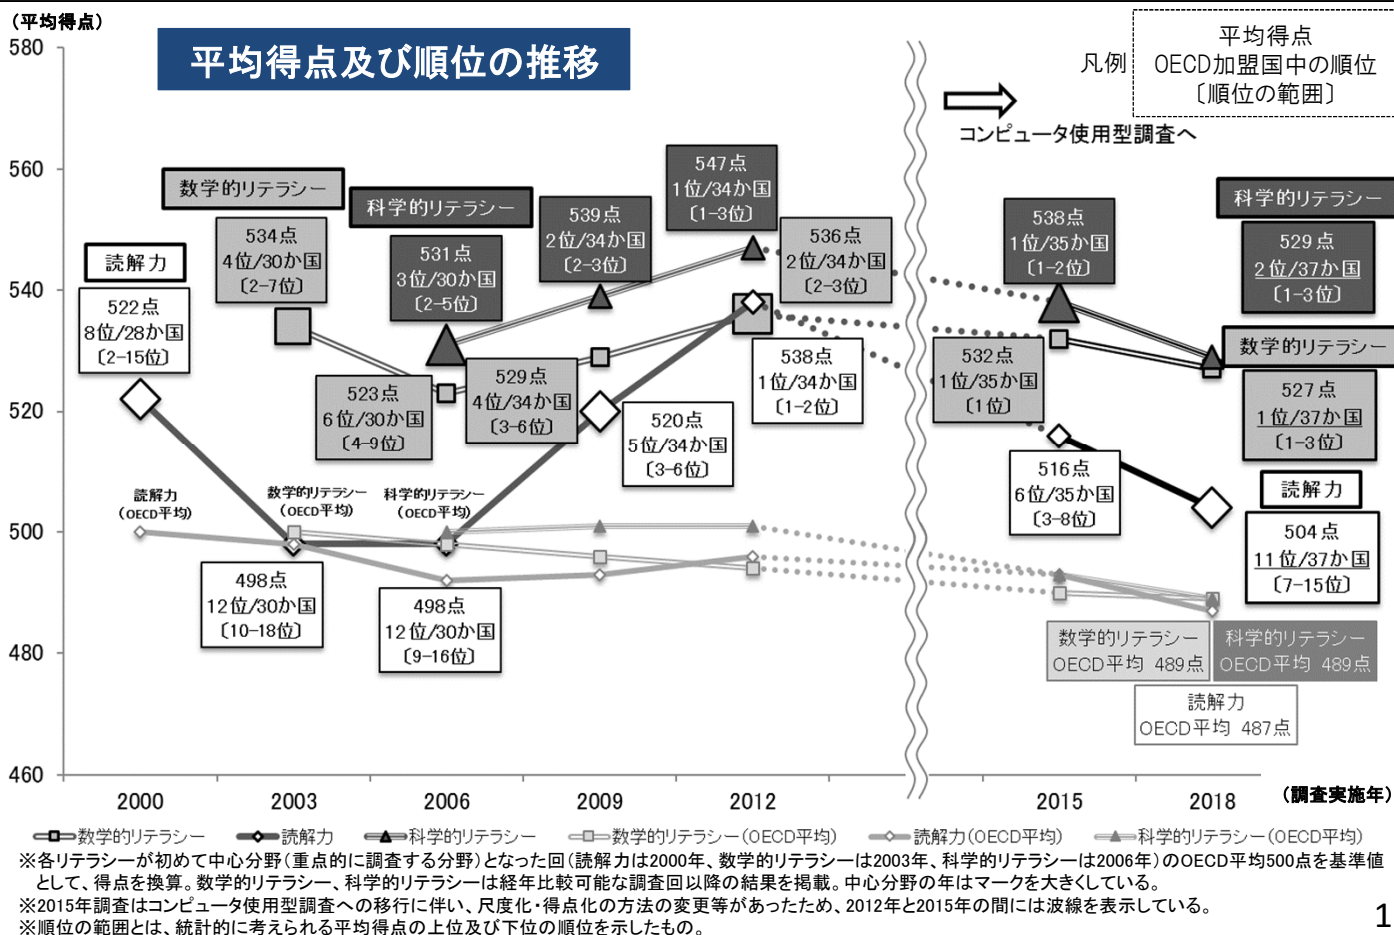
（平均得点）

平均得点及び順位の推移

凡例
平均得点
OECD加盟国中の順位
〔順位の範囲〕

コンピュータ使用型調査へ

580
560
540
520
500
480
460

数学的リテラシー
科学的リテラシー
読解力

522点
8位/28か国
〔2-15位〕

534点
4位/30か国
〔2-7位〕

531点
3位/30か国
〔2-5位〕

539点
2位/34か国
〔2-3位〕

547点
1位/34か国
〔1-3位〕

536点
2位/34か国
〔2-3位〕

523点
6位/30か国
〔4-9位〕

529点
4位/34か国
〔3-6位〕

538点
1位/34か国
〔1-2位〕

520点
5位/34か国
〔3-6位〕

読解力
（OECD平均）

数学的リテラシー
（OECD平均）

科学的リテラシー
（OECD平均）

498点
12位/30か国
〔10-18位〕

498点
12位/30か国
〔9-16位〕

538点
1位/35か国
〔1-2位〕

532点
1位/35か国
〔1位〕

516点
6位/35か国
〔3-8位〕

科学的リテラシー

529点
2位/37か国
〔1-3位〕

数学的リテラシー

527点
1位/37か国
〔1-3位〕

読解力

504点
11位/37か国
〔7-15位〕

数学的リテラシー
OECD平均 489点

科学的リテラシー
OECD平均 489点

読解力
OECD平均 487点

2000
2003
2006
2009
2012
2015
2018
（調査実施年）

数学的リテラシー 読解力 科学的リテラシー 数学的リテラシー（OECD平均） 読解力（OECD平均） 科学的リテラシー（OECD平均）

※各リテラシーが初めて中心分野（重点的に調査する分野）となった回（読解力は2000年、数学的リテラシーは2003年、科学的リテラシーは2006年）のOECD平均500点を基準値として、得点を換算。数学的リテラシー、科学的リテラシーは経年比較可能な調査回以降の結果を掲載。中心分野の年はマークを大きくしている。
※2015年調査はコンピュータ使用型調査への移行に伴い、尺度化・得点化の方法の変更等があったため、2012年と2015年の間には波線を表示している。
※順位の範囲とは、統計的に考えられる平均得点の上位及び下位の順位を示したもの。

1